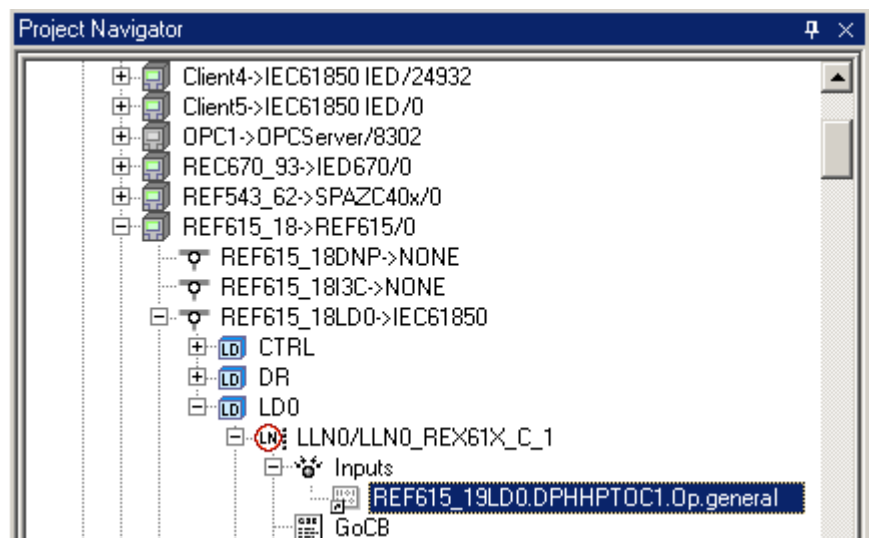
Project Navigator

Client4->IEC61850 IED/24932
Client5->IEC61850 IED/0
OPC1->OPCServer/8302
REC670_93->IED670/0
REF543_62->SPAZC40x/0
REF615_18->REF615/0
REF615_18DNP->NONE
REF615_18I3C->NONE
REF615_18LD0->IEC61850
LD CTRL
LD DR
LD LD0
LN LLN0/LLN0_REX61X_C_1
Inputs
REF615_19LD0.DPHHPTOC1.Op.general
GoCB